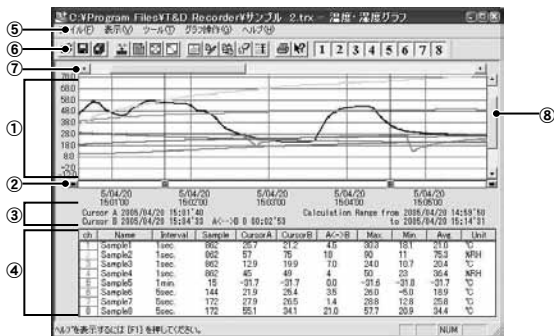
C:¥Program Files¥T&D Recorder¥サンプル 2.trx – 温度・湿度グラフ

⑤ ファイル(F) 表示(V) ツール(T) グラフ操作(G) ヘルプ(H)

⑥ 1 2 3 4 5 6 7 8

⑦

70.0
60.0
50.0
40.0
30.0
20.0
10.0
0.0
-10.0
-20.0

①

⑧

②

5/04/20 15:01:00
5/04/20 15:02:00
5/04/20 15:03:00
5/04/20 15:04:00
5/04/20 15:05:00

③
Cursor A 2005/04/20 15:01'40
Cursor B 2005/04/20 15:34'33 A<->B 0 00:52'53
Calculation Range from 2005/04/20 14:59'50
to 2005/04/20 15:14'31

④

| ch | Name | Interval | Sample | CursorA | CursorB | A<->B | Max. | Min. | Avg. | Unit |
|---|---|---|---|---|---|---|---|---|---|---|
| 1 | Sample1 | 1sec. | 862 | 25.7 | 21.2 | 4.5 | 30.3 | 18.1 | 21.0 | ℃ |
| 2 | Sample2 | 1sec. | 862 | 57 | 75 | 18 | 90 | 11 | 75.3 | %RH |
| 3 | Sample3 | 1sec. | 862 | 12.9 | 19.9 | 7.0 | 24.0 | 10.7 | 20.4 | ℃ |
| 4 | Sample4 | 1sec. | 862 | 45 | 49 | 4 | 50 | 23 | 36.4 | %RH |
| 5 | Sample5 | 1min. | 15 | -31.7 | -31.7 | 0.0 | -31.6 | -31.8 | -31.7 | ℃ |
| 6 | Sample6 | 5sec. | 144 | 21.9 | 25.4 | 3.5 | 26.0 | -6.0 | 18.9 | ℃ |
| 7 | Sample7 | 5sec. | 172 | 27.9 | 26.5 | 1.4 | 28.8 | 12.8 | 25.6 | ℃ |
| 8 | Sample8 | 5sec. | 172 | 55.1 | 34.1 | 21.0 | 57.7 | 20.9 | 34.4 | ℃ |

ヘルプを表示するには [F1] を押してください。 NUM